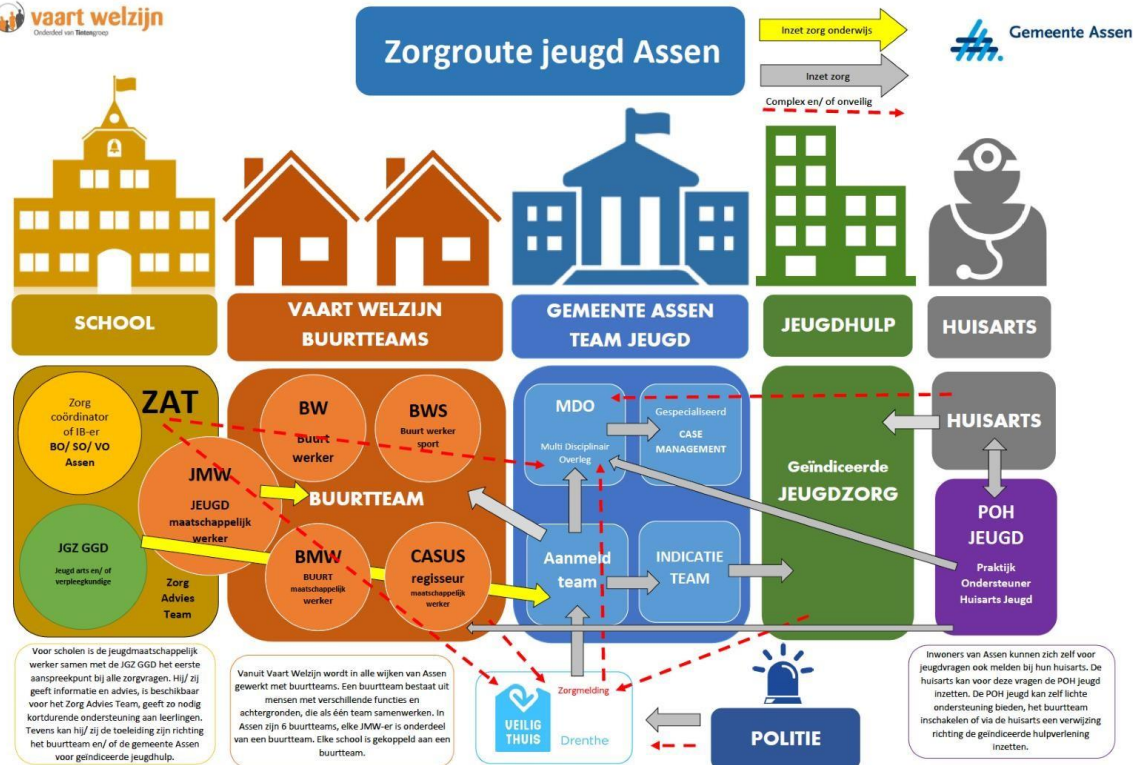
vaart welzijn
Onderdeel van Tintengroep

Zorgroute jeugd Assen

Inzet zorg onderwijs
Inzet zorg
Complex en/ of onveilig

Gemeente Assen

SCHOOL

VAART WELZIJN BUURTTEAMS

GEMEENTE ASSEN TEAM JEUGD

JEUGDHULP

HUISARTS

Zorg coördinator of IB-er BO/ SO/ VO Assen

ZAT

JMW JEUGD maatschappelijk werker

JGZ GGD Jeugd arts en/ of verpleegkundige

Zorg Advies Team

BW Buurt werker

BWS Buurt werker sport

BUURTTEAM

BMW BUURT maatschappelijk werker

CASUS regisseur maatschappelijk werker

MDO Multi Disciplinair Overleg

Gespecialiseerd CASE MANAGEMENT

Aanmeld team

INDICATIE TEAM

Geïndiceerde JEUGDZORG

HUISARTS

POH JEUGD Praktijk Ondersteuner Huisarts Jeugd

Voor scholen is de jeugdmaatschappelijk werker samen met de JGZ GGD het eerste aanspreekpunt bij alle zorgvragen. Hij/ zij geeft informatie en advies, is beschikbaar voor het Zorg Advies Team, geeft zo nodig kortdurende ondersteuning aan leerlingen. Tevens kan hij/ zij de toeleiding zijn richting het buurtteam en/ of de gemeente Assen voor geïndiceerde jeugdhulp.

Vanuit Vaart Welzijn wordt in alle wijken van Assen gewerkt met buurtteams. Een buurtteam bestaat uit mensen met verschillende functies en achtergronden, die als één team samenwerken. In Assen zijn 6 buurtteams, elke JMW-er is onderdeel van een buurtteam. Elke school is gekoppeld aan een buurtteam.

Zorgmelding

VEILIG THUIS Drenthe

POLITIE

Inwoners van Assen kunnen zich zelf voor jeugdvragen ook melden bij hun huisarts. De huisarts kan voor deze vragen de POH jeugd inzetten. De POH jeugd kan zelf lichte ondersteuning bieden, het buurtteam inschakelen of via de huisarts een verwijzing richting de geïndiceerde hulpverlening inzetten.